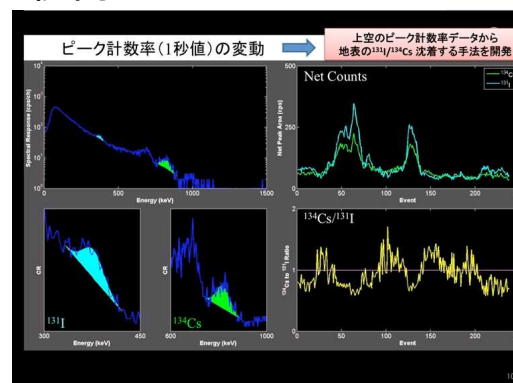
ピーク計数率（1秒値）の変動

上空のピーク計数率データから地表の$^{131}I/^{134}Cs$ 沈着する手法を開発

$10^3$
$10^2$
$10^1$
$10^0$
$10^{-1}$
Spectral Response (cps/ch)
0
500
1000
1500
Energy (keV)

Net Counts
500
Net Peak Area (cps)
$^{134}Cs$
$^{131}I$
0
50
100
150
200
Event

CR
$^{131}I$
300
Energy (keV)
450

CR
$^{134}Cs$
600
Energy (keV)
1000

$^{134}Cs/^{131}I$
2
$^{134}Cs$ to $^{131}I$ Ratio
0
50
100
150
200
Event

10